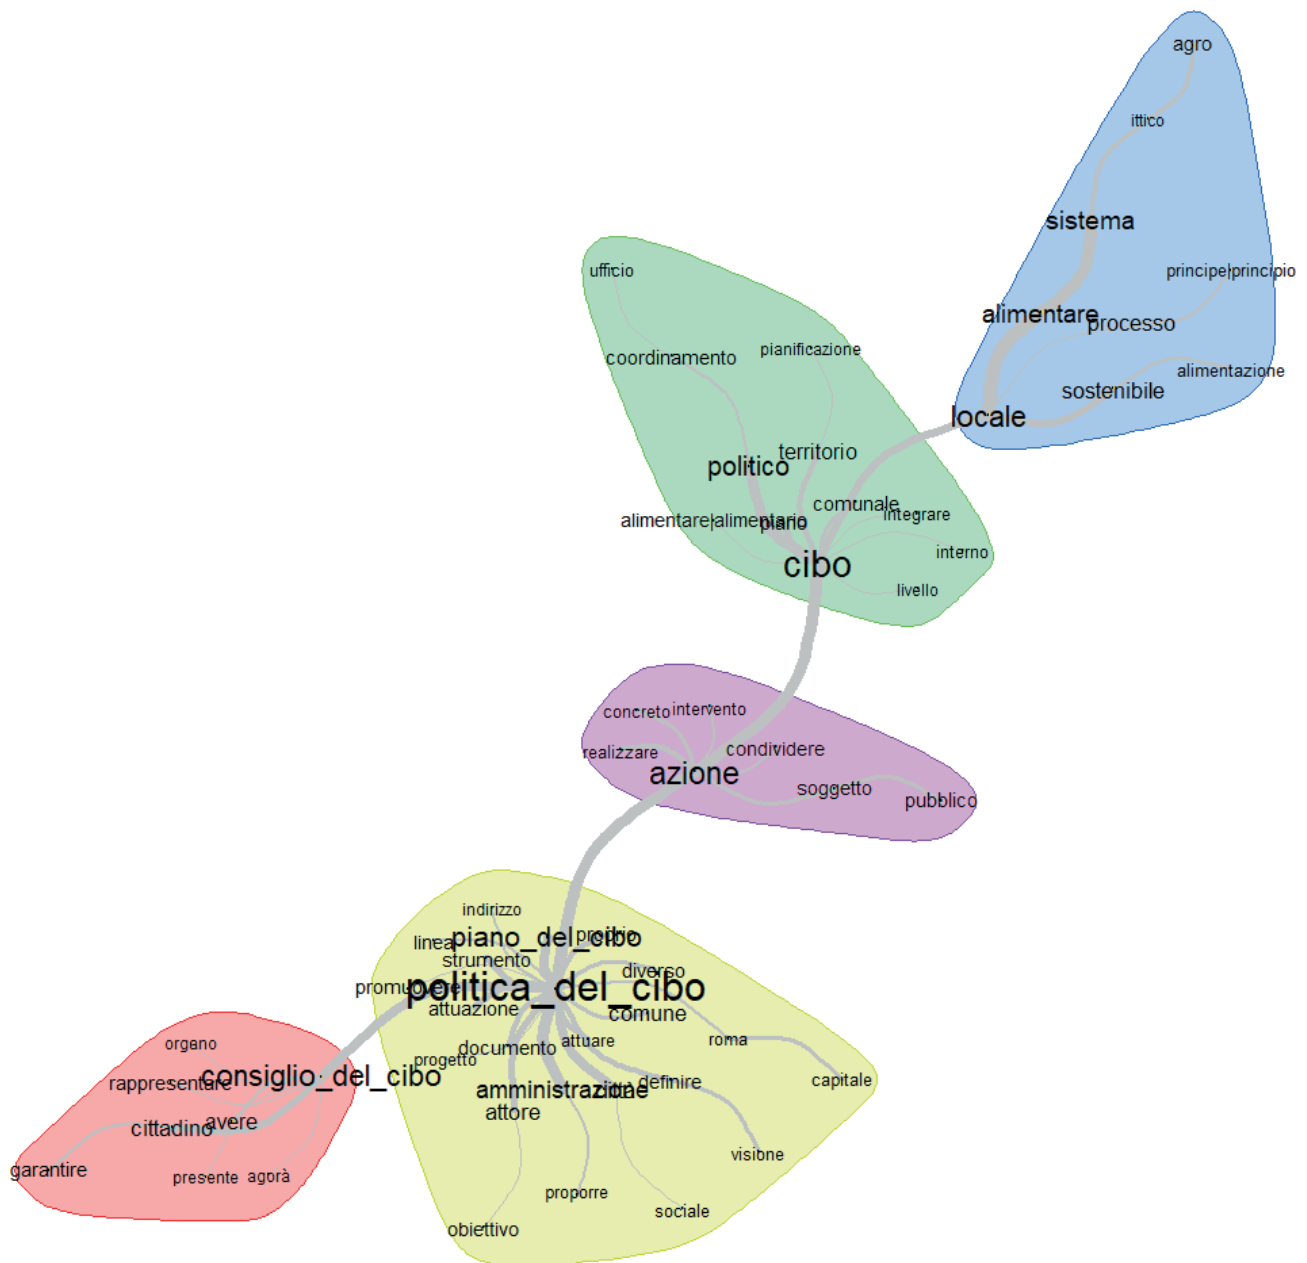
agro
ittico
sistema
principe|principio
alimentare
processo
alimentazione
sostenibile
locale
ufficio
coordinamento
pianificazione
politico
territorio
comunale
integrare
alimentare|alimentario
piano
interno
cibo
livello
concreto
intervento
realizzare
condividere
azione
soggetto
pubblico
indirizzo
linea
piano_del_cibo
proprio
strumento
diverso
promuovere
politica_del_cibo
attuazione
comune
organo
documento
attuare
roma
progetto
rappresentare
consiglio_del_cibo
amministrazione
città
definire
capitale
attore
cittadino
avere
visione
garantire
presente
agorà
proporre
sociale
obiettivo